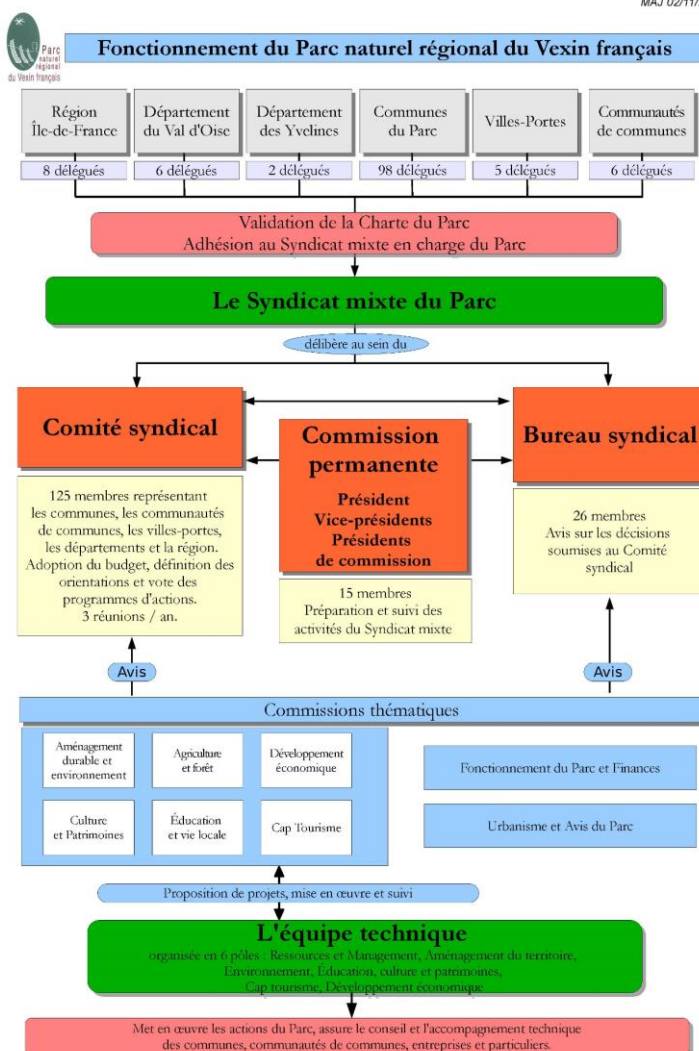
MAJ 02/11

Parc naturel régional du Vexin français

Fonctionnement du Parc naturel régional du Vexin français

Région Île-de-France

8 délégués

Département du Val d'Oise

6 délégués

Département des Yvelines

2 délégués

Communes du Parc

98 délégués

Villes-Portes

5 délégués

Communautés de communes

6 délégués

Validation de la Charte du Parc
Adhésion au Syndicat mixte en charge du Parc

Le Syndicat mixte du Parc

délibère au sein du

Comité syndical

125 membres représentant les communes, les communautés de communes, les villes-portes, les départements et la région. Adoption du budget, définition des orientations et vote des programmes d'actions. 3 réunions / an.

Commission permanente

Président
Vice-présidents
Présidents de commission

15 membres
Préparation et suivi des activités du Syndicat mixte

Bureau syndical

26 membres
Avis sur les décisions soumises au Comité syndical

Avis

Avis

Commissions thématiques

Aménagement durable et environnement

Agriculture et forêt

Développement économique

Culture et Patrimoines

Éducation et vie locale

Cap Tourisme

Fonctionnement du Parc et Finances

Urbanisme et Avis du Parc

Proposition de projets, mise en œuvre et suivi

L'équipe technique

organisée en 6 pôles : Ressources et Management, Aménagement du territoire, Environnement, Éducation, culture et patrimoines, Cap tourisme, Développement économique

Met en œuvre les actions du Parc, assure le conseil et l'accompagnement technique des communes, communautés de communes, entreprises et particuliers.